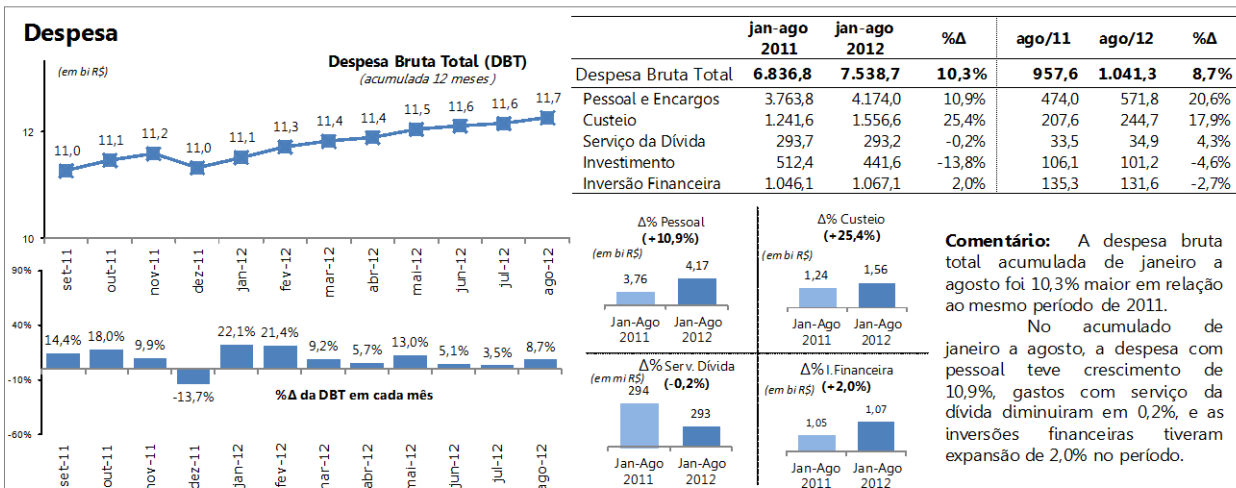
Despesa

Despesa Bruta Total (DBT)
(acumulada 12 meses)

(em bi R$)

12
10

11,0 11,1 11,2 11,0 11,1 11,3 11,4 11,4 11,5 11,6 11,6 11,7

set-11 out-11 nov-11 dez-11 jan-12 fev-12 mar-12 abr-12 mai-12 jun-12 jul-12 ago-12

90%
40%
-10%
-60%

14,4% 18,0% 9,9% -13,7% 22,1% 21,4% 9,2% 5,7% 13,0% 5,1% 3,5% 8,7%

%Δ da DBT em cada mês

set-11 out-11 nov-11 dez-11 jan-12 fev-12 mar-12 abr-12 mai-12 jun-12 jul-12 ago-12

| | jan-ago 2011 | jan-ago 2012 | %Δ | ago/11 | ago/12 | %Δ |
|---|---|---|---|---|---|---|
| Despesa Bruta Total | 6.836,8 | 7.538,7 | 10,3% | 957,6 | 1.041,3 | 8,7% |
| Pessoal e Encargos | 3.763,8 | 4.174,0 | 10,9% | 474,0 | 571,8 | 20,6% |
| Custeio | 1.241,6 | 1.556,6 | 25,4% | 207,6 | 244,7 | 17,9% |
| Serviço da Dívida | 293,7 | 293,2 | -0,2% | 33,5 | 34,9 | 4,3% |
| Investimento | 512,4 | 441,6 | -13,8% | 106,1 | 101,2 | -4,6% |
| Inversão Financeira | 1.046,1 | 1.067,1 | 2,0% | 135,3 | 131,6 | -2,7% |

Δ% Pessoal
(+10,9%)
(em bi R$)
3,76 4,17
Jan-Ago 2011 Jan-Ago 2012

Δ% Custeio
(+25,4%)
(em bi R$)
1,24 1,56
Jan-Ago 2011 Jan-Ago 2012

Δ% Serv. Dívida
(-0,2%)
(em mi R$)
294 293
Jan-Ago 2011 Jan-Ago 2012

Δ% I. Financeira
(+2,0%)
1,05 1,07
Jan-Ago 2011 Jan-Ago 2012

Comentário: A despesa bruta total acumulada de janeiro a agosto foi 10,3% maior em relação ao mesmo período de 2011.

No acumulado de janeiro a agosto, a despesa com pessoal teve crescimento de 10,9%, gastos com serviço da dívida diminuiram em 0,2%, e as inversões financeiras tiveram expansão de 2,0% no período.